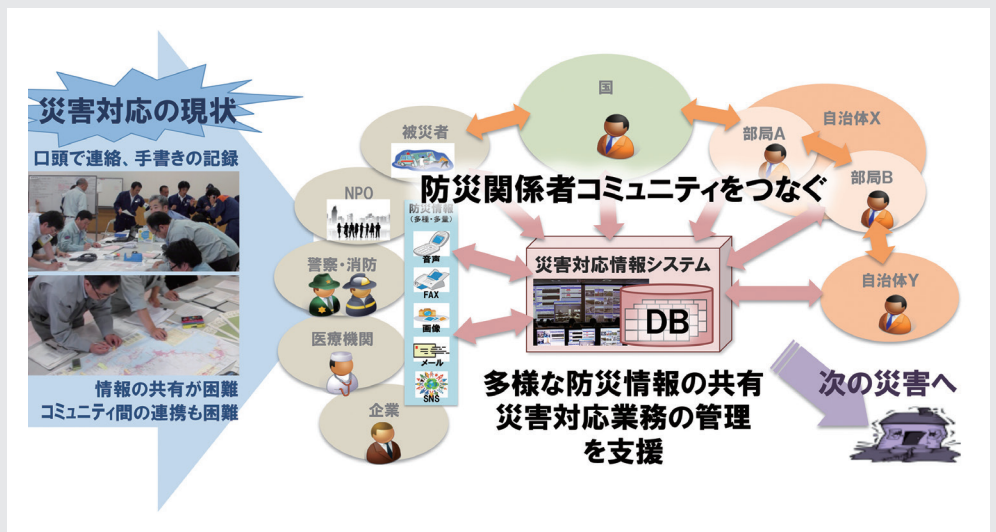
災害対応の現状

口頭で連絡、手書きの記録

情報の共有が困難
コミュニティ間の連携も困難

国

被災者

部局A

自治体X

部局B

NPO

防災関係者コミュニティをつなぐ

防災情報
(多種・多量)

音声

FAX

画像

メール

SNS

警察・消防

災害対応情報システム

DB

自治体Y

医療機関

企業

多様な防災情報の共有
災害対応業務の管理
を支援

次の災害へ